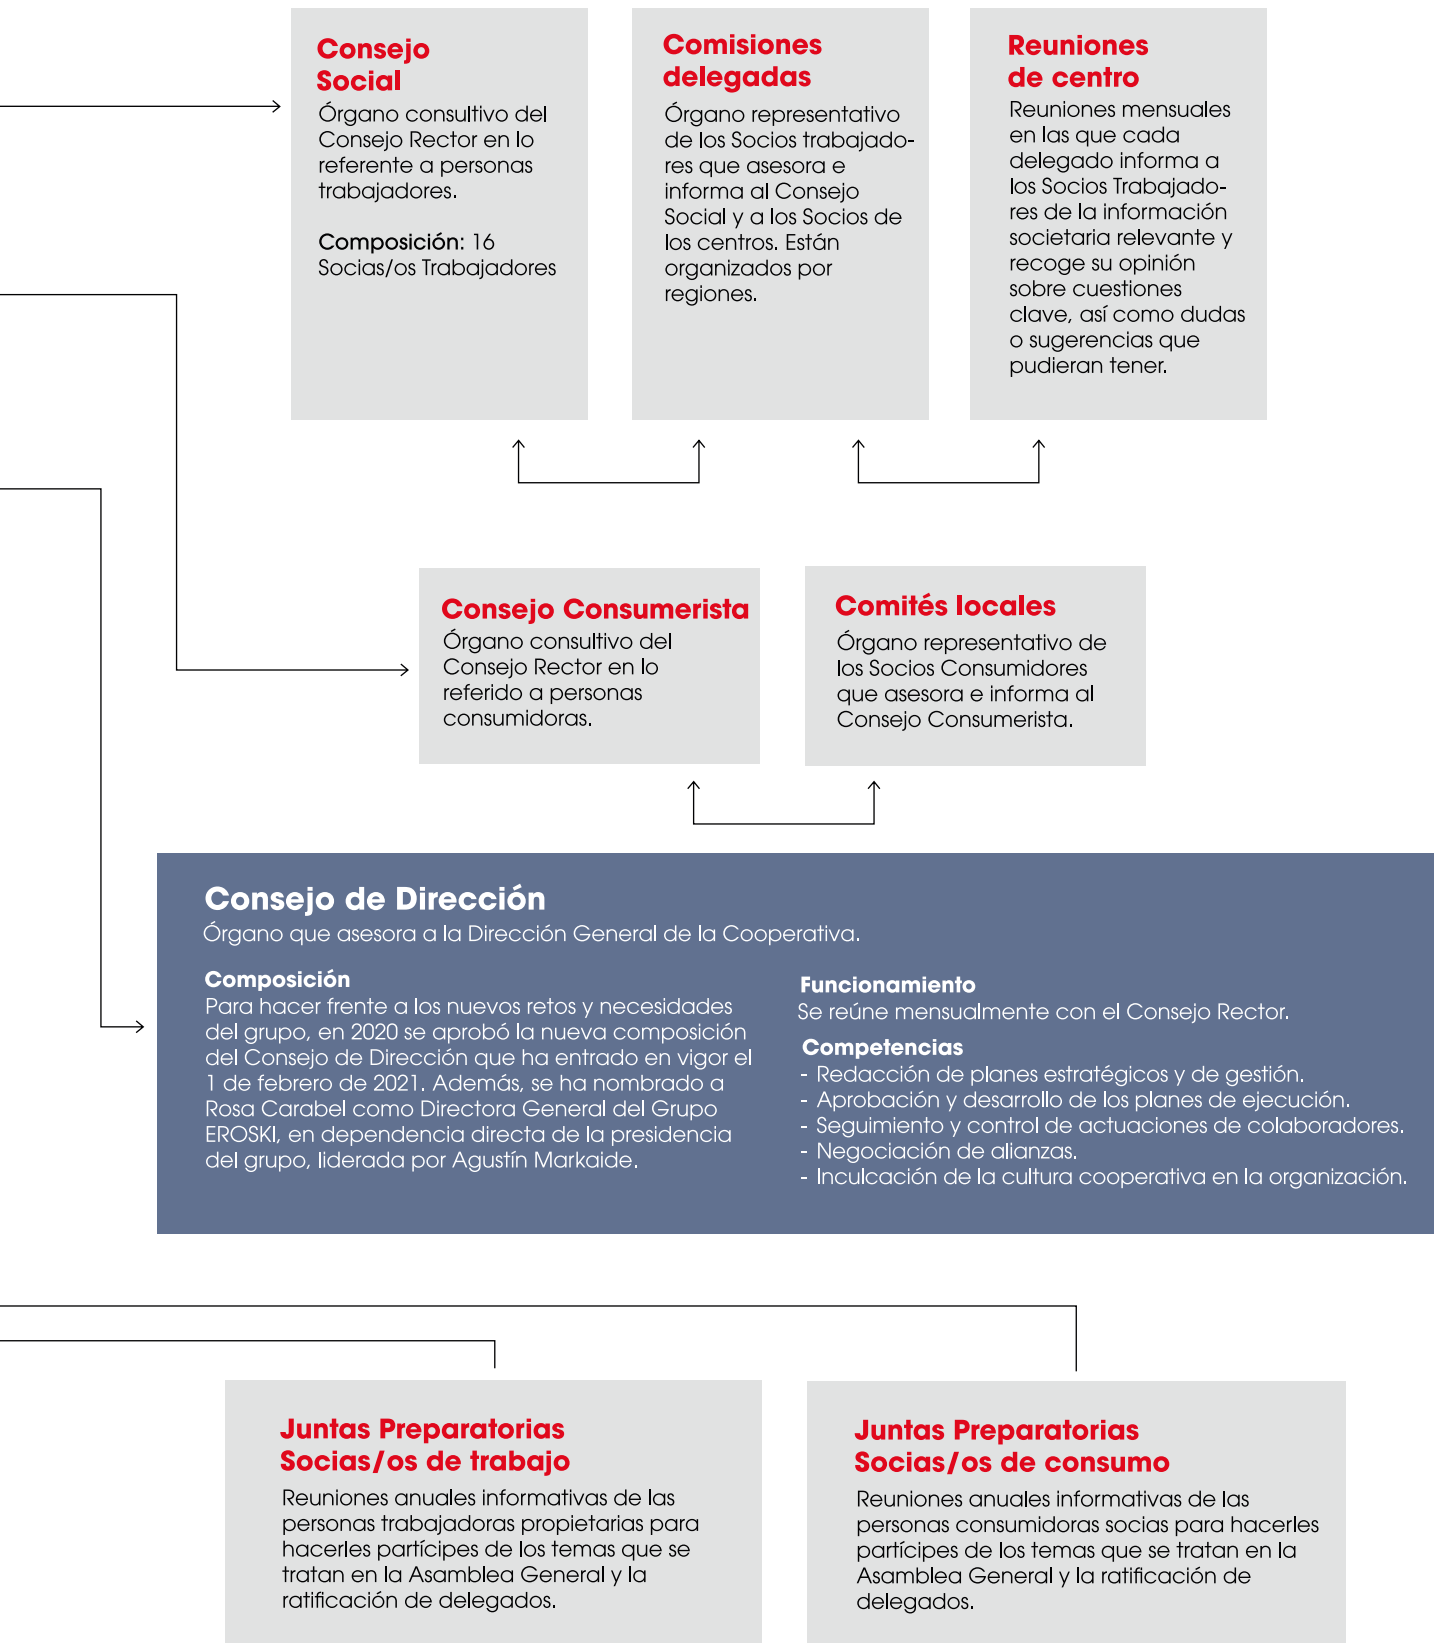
Consejo Social
Órgano consultivo del Consejo Rector en lo referente a personas trabajadores.

Composición: 16 Socias/os Trabajadores

Comisiones delegadas
Órgano representativo de los Socios trabajadores que asesora e informa al Consejo Social y a los Socios de los centros. Están organizados por regiones.

Reuniones de centro
Reuniones mensuales en las que cada delegado informa a los Socios Trabajadores de la información societaria relevante y recoge su opinión sobre cuestiones clave, así como dudas o sugerencias que pudieran tener.

Consejo Consumerista
Órgano consultivo del Consejo Rector en lo referido a personas consumidoras.

Comités locales
Órgano representativo de los Socios Consumidores que asesora e informa al Consejo Consumerista.

Consejo de Dirección
Órgano que asesora a la Dirección General de la Cooperativa.

Composición
Para hacer frente a los nuevos retos y necesidades del grupo, en 2020 se aprobó la nueva composición del Consejo de Dirección que ha entrado en vigor el 1 de febrero de 2021. Además, se ha nombrado a Rosa Carabel como Directora General del Grupo EROSKI, en dependencia directa de la presidencia del grupo, liderada por Agustín Markaide.

Funcionamiento
Se reúne mensualmente con el Consejo Rector.

Competencias
- Redacción de planes estratégicos y de gestión.
- Aprobación y desarrollo de los planes de ejecución.
- Seguimiento y control de actuaciones de colaboradores.
- Negociación de alianzas.
- Inculcación de la cultura cooperativa en la organización.

Juntas Preparatorias Socias/os de trabajo
Reuniones anuales informativas de las personas trabajadoras propietarias para hacerles partícipes de los temas que se tratan en la Asamblea General y la ratificación de delegados.

Juntas Preparatorias Socias/os de consumo
Reuniones anuales informativas de las personas consumidoras socias para hacerles partícipes de los temas que se tratan en la Asamblea General y la ratificación de delegados.